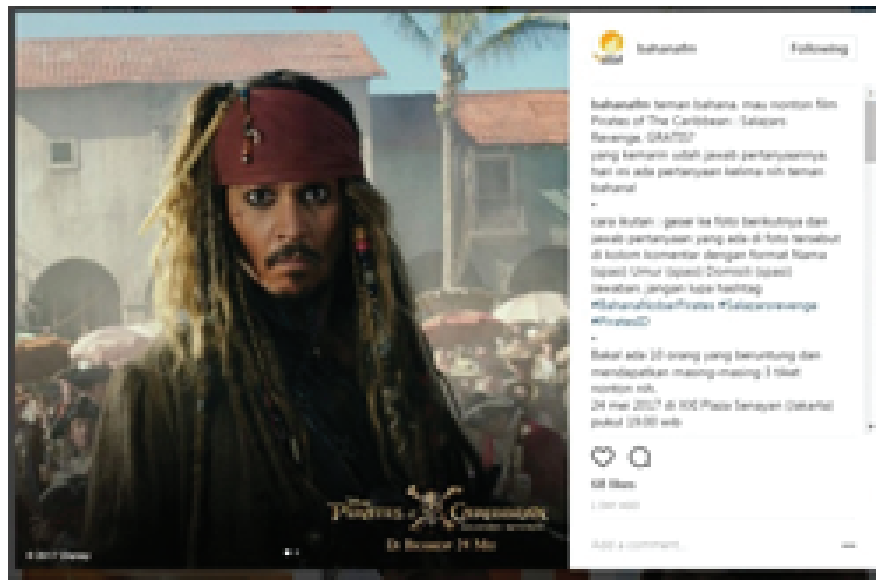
bahanafm

Following

bahanafm teman bahana, mau nonton film Pirates of The Caribbean : Salazars Revenge GRATIS? yang kemarin udah jawab pertanyaannya hari ini ada pertanyaan kelima nih teman bahana!

-

cara ikutan : geser ke foto berikutnya dan jawab pertanyaan yang ada di foto tersebut di kolom komentar dengan format Nama (spasi) Umur (spasi) Domisili (spasi) Jawaban. jangan lupa hashtag #BahanaNobarPirates #SalazarsRevenge #PiratesD

-

Bakal ada 10 orang yang beruntung dan mendapatkan masing-masing 2 tiket nonton nih.

24 mei 2017 di XXI Plaza Senayan (Jakarta) pukul 19.00 wib

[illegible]

Add a comment...

PIRATES CARIBBEAN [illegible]

DI BIOSKOP 24 MEI

© 2017 Disney